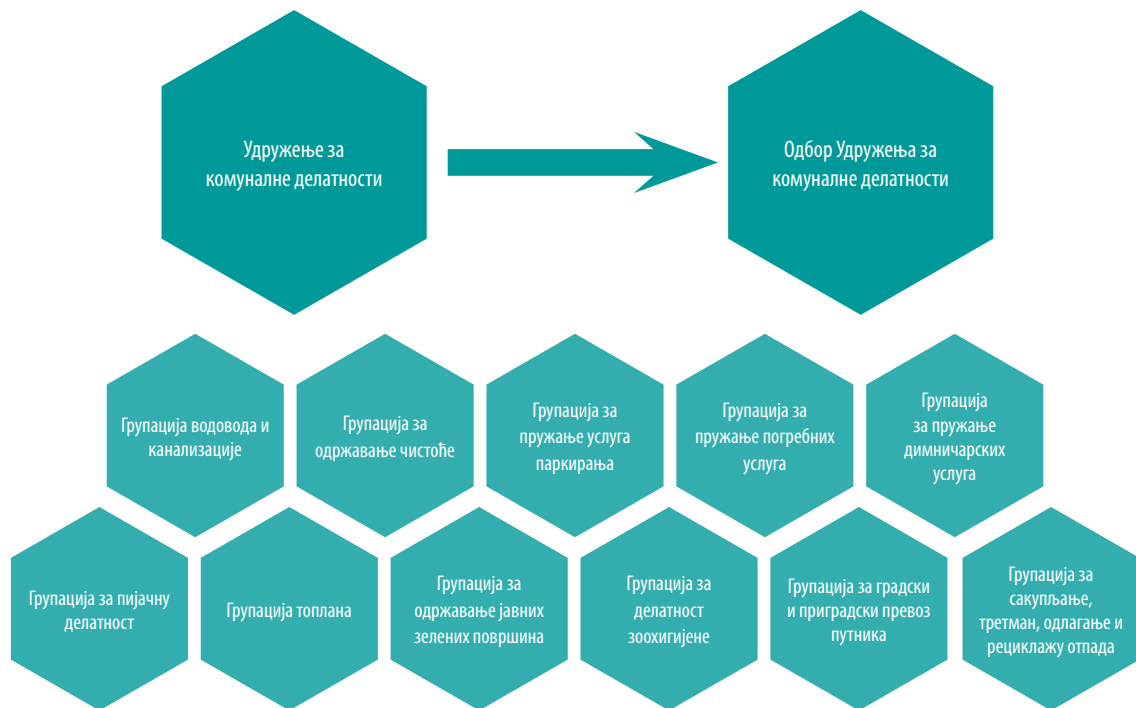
Удружење за комуналне делатности

Одбор Удружења за комуналне делатности

Групација водовода и канализације

Групација за одржавање чистоће

Групација за пружање услуга паркирања

Групација за пружање погребних услуга

Групација за пружање димничарских услуга

Групација за пијачну делатност

Групација топлана

Групација за одржавање јавних зелених површина

Групација за делатност зоохигијене

Групација за градски и приградски превоз путника

Групација за сакупљање, третман, одлагање и рециклажу отпада